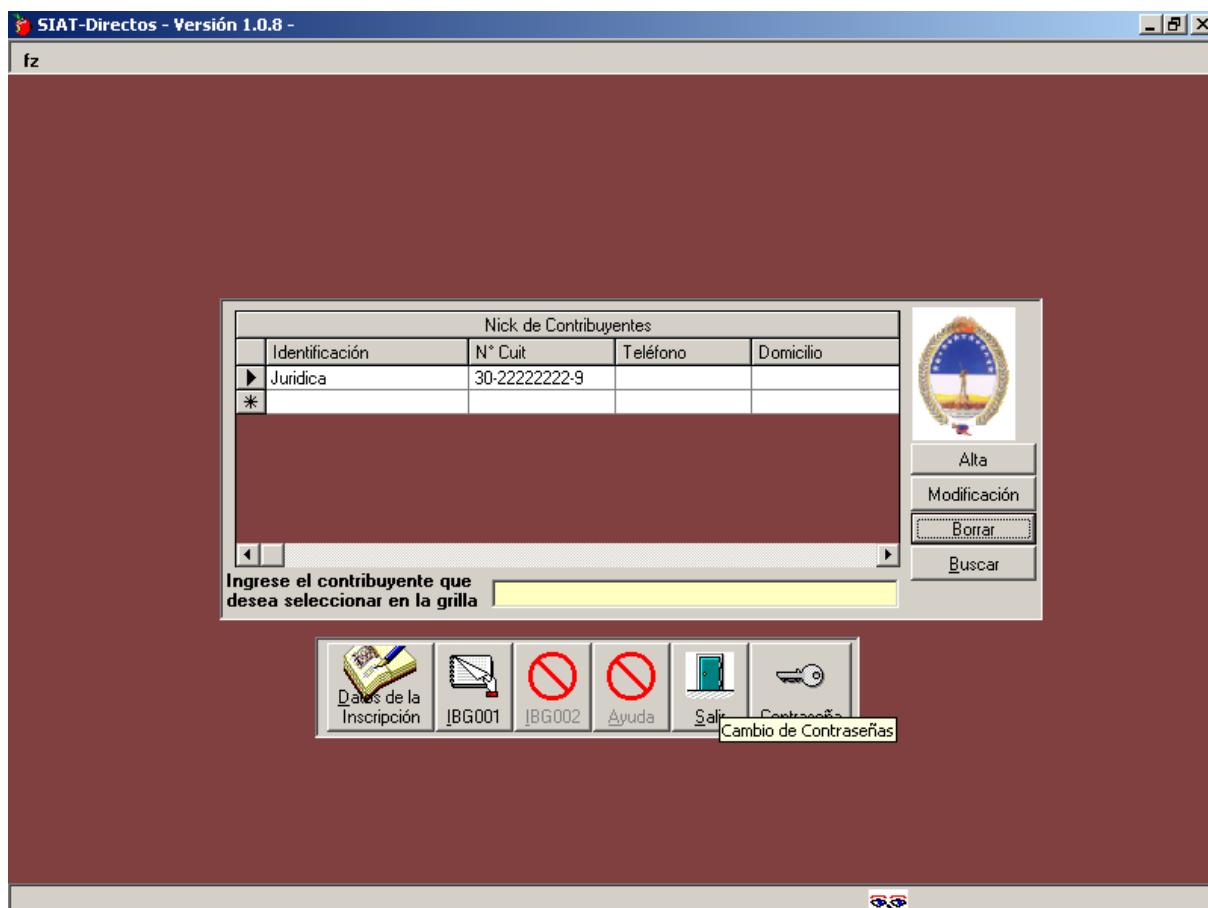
SIAT-Directos - Versión 1.0.8 -

fz

Nick de Contribuyentes

| | Identificación | N° Cuit | Teléfono | Domicilio |
|---|---|---|---|---|
| ▶ | Juridica | 30-22222222-9 | | |
| * | | | | |

Alta
Modificación
Borrar
Buscar

Ingrese el contribuyente que desea seleccionar en la grilla

Datos de la Inscripción
IBG001
IBG002
Ayuda
Salir
Contraseña
Cambio de Contraseñas